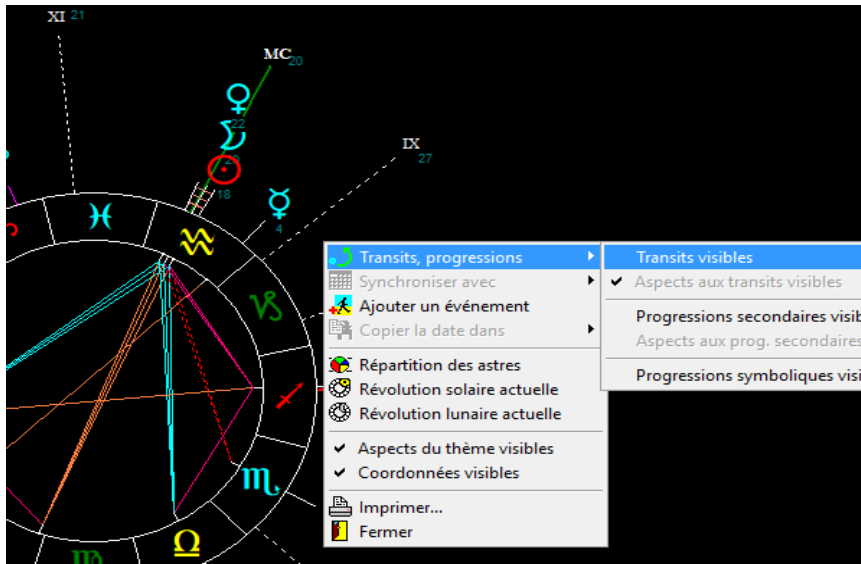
XI 21

MC 20

22

23

18

IX 27

4

Transits, progressions
Synchroniser avec
Ajouter un événement
Copier la date dans
Répartition des astres
Révolution solaire actuelle
Révolution lunaire actuelle
Aspects du thème visibles
Coordonnées visibles
Imprimer...
Fermer

Transits visibles
Aspects aux transits visibles
Progressions secondaires visib
Aspects aux prog. secondaires
Progressions symboliques visi